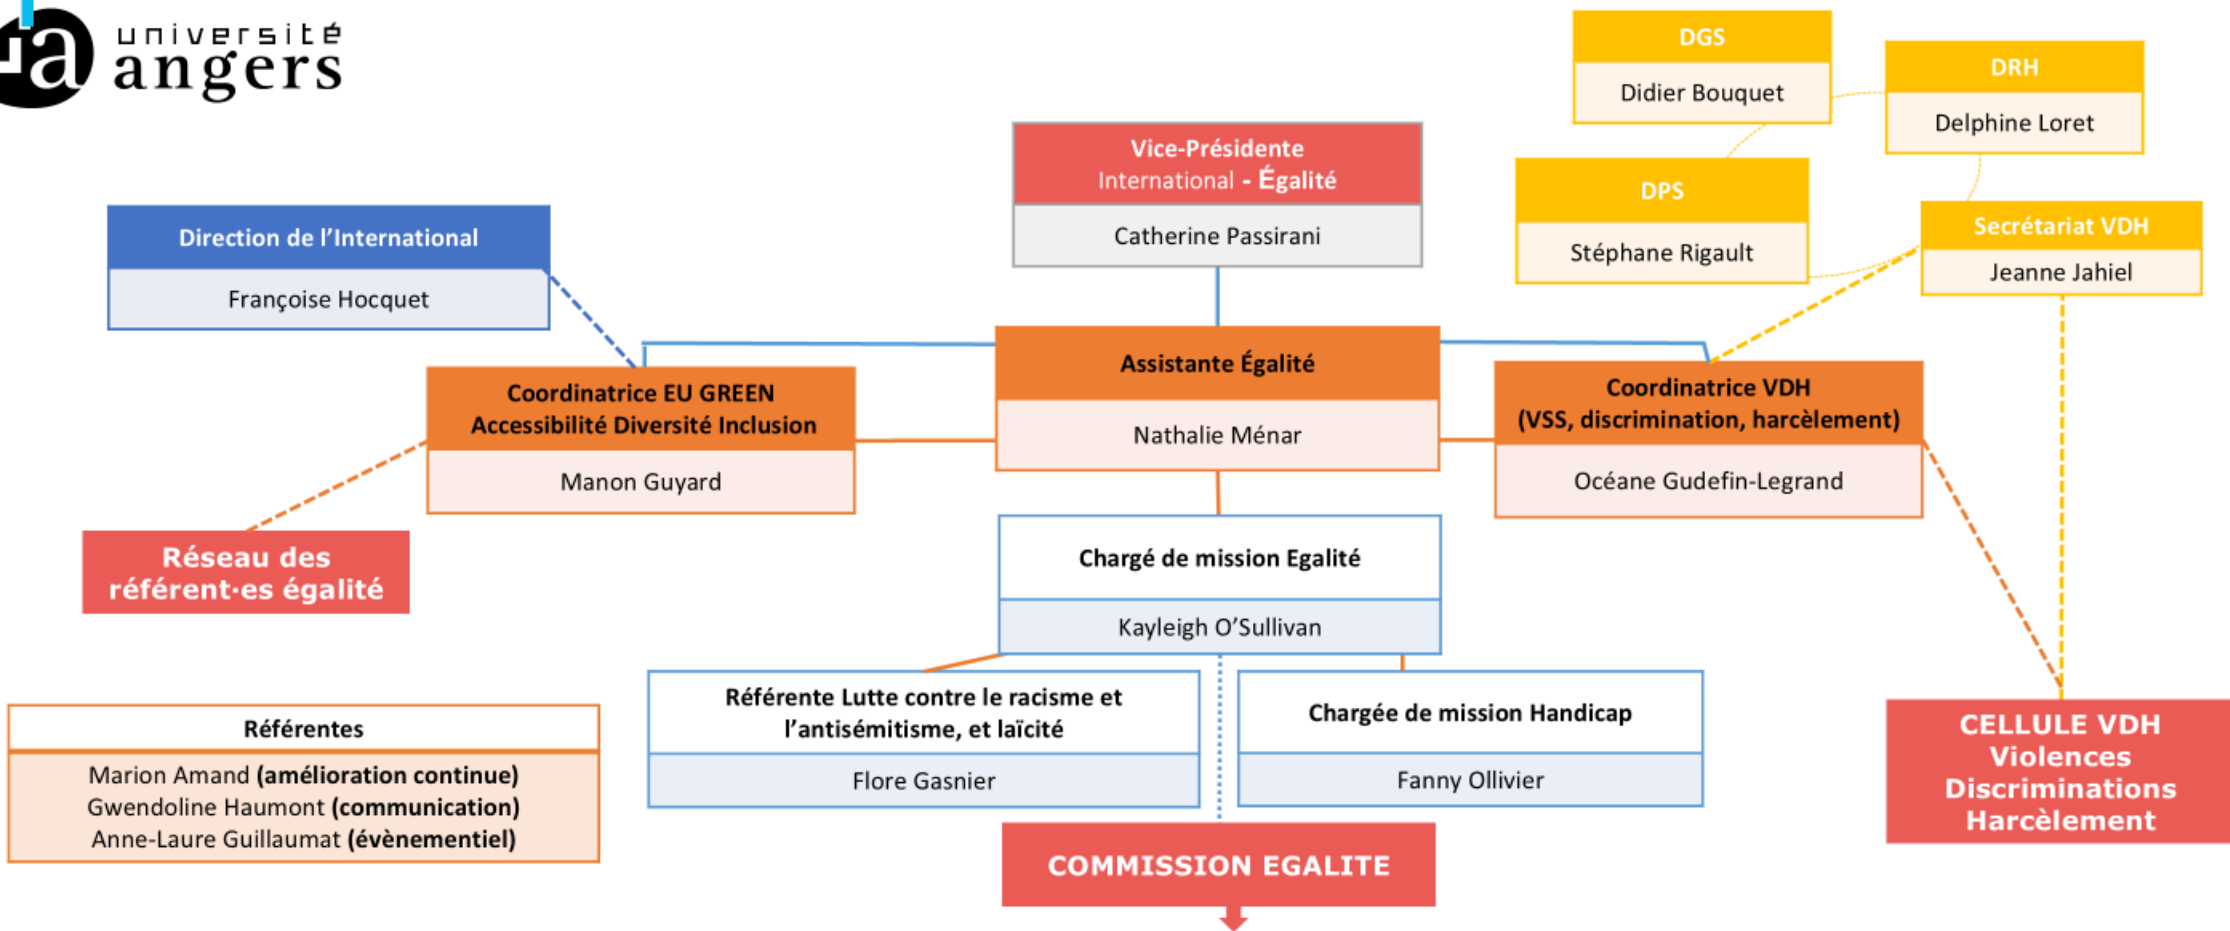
ua université angers

DGS
Didier Bouquet

DRH
Delphine Loret

Vice-Présidente International - Égalité
Catherine Passirani

DPS
Stéphane Rigault

Secrétariat VDH
Jeanne Jahiel

Direction de l'International
Françoise Hocquet

Assistante Égalité
Nathalie Ménar

Coordinatrice EU GREEN Accessibilité Diversité Inclusion
Manon Guyard

Coordinatrice VDH (VSS, discrimination, harcèlement)
Océane Gudefin-Legrand

Réseau des référent·es égalité

Chargé de mission Egalité
Kayleigh O'Sullivan

Référente Lutte contre le racisme et l'antisémitisme, et laïcité
Flore Gasnier

Chargée de mission Handicap
Fanny Ollivier

CELLULE VDH Violences Discriminations Harcèlement

Référentes
Marion Amand **(amélioration continue)**
Gwendoline Haumont **(communication)**
Anne-Laure Guillaumat **(évènementiel)**

COMMISSION EGALITE